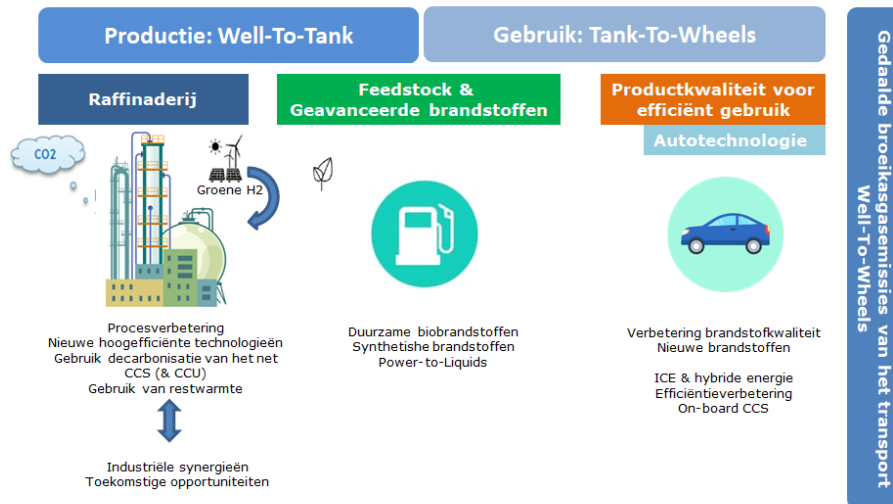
Productie: Well-To-Tank

Gebruik: Tank-To-Wheels

Gedaalde broeikasgasemissies van het transport Well-To-Wheels

Raffinaderij

Feedstock & Geavanceerde brandstoffen

Productkwaliteit voor efficiënt gebruik

Autotechnologie

CO2

Groene H2

Procesverbetering
Nieuwe hoogefficiënte technologieën
Gebruik decarbonisatie van het net
CCS (& CCU)
Gebruik van restwarmte

Industriële synergieën
Toekomstige opportuniteiten

Duurzame biobrandstoffen
Synthetishe brandstoffen
Power-to-Liquids

Verbetering brandstofkwaliteit
Nieuwe brandstoffen

ICE & hybride energie
Efficiëntieverbetering
On-board CCS